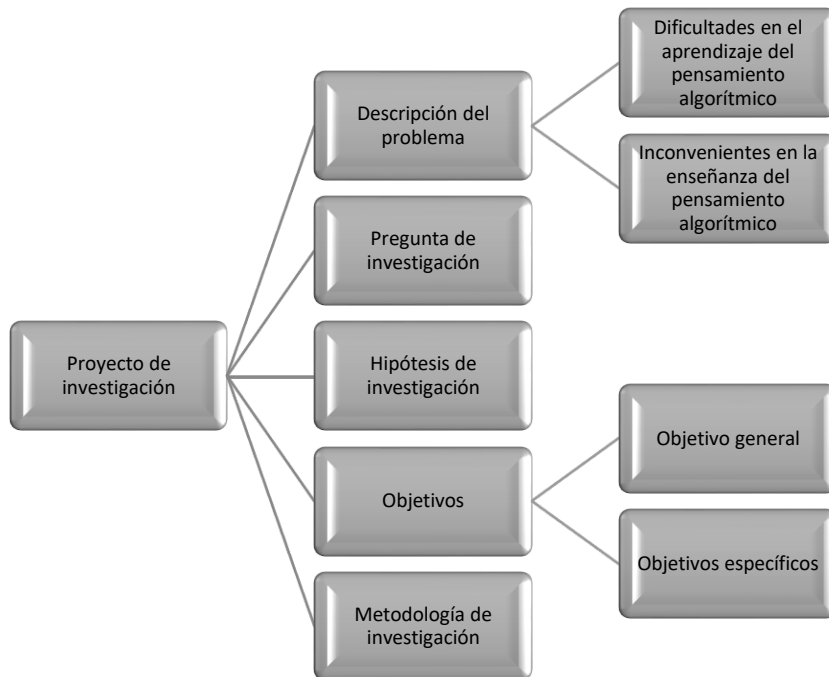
Proyecto de investigación

Descripción del problema

Dificultades en el aprendizaje del pensamiento algorítmico

Inconvenientes en la enseñanza del pensamiento algorítmico

Pregunta de investigación

Hipótesis de investigación

Objetivos

Objetivo general

Objetivos específicos

Metodología de investigación